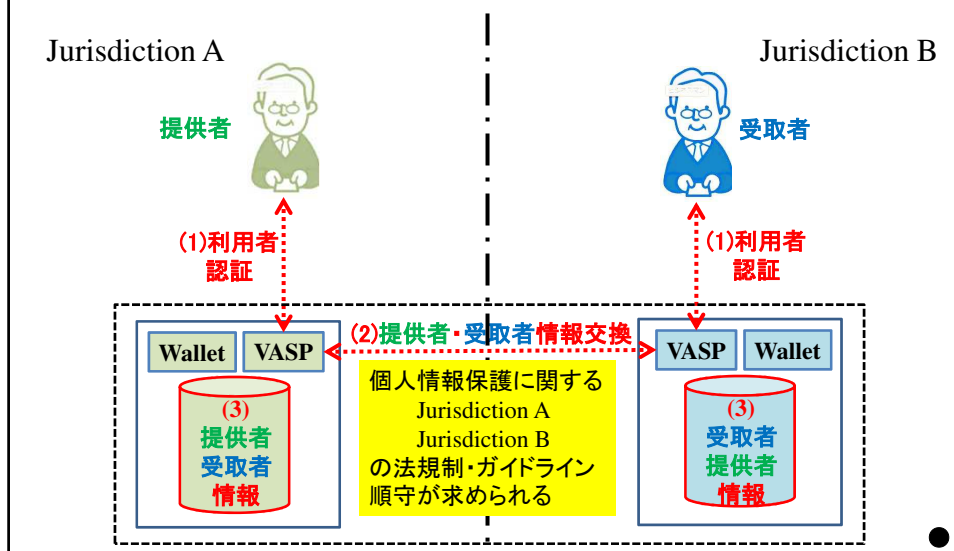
Jurisdiction A

Jurisdiction B

提供者

受取者

(1)利用者認証

(1)利用者認証

(2)提供者・受取者情報交換

Wallet

VASP

VASP

Wallet

(3) 提供者 受取者 情報

個人情報保護に関する Jurisdiction A Jurisdiction B の法規制・ガイドライン順守が求められる

(3) 受取者 提供者 情報